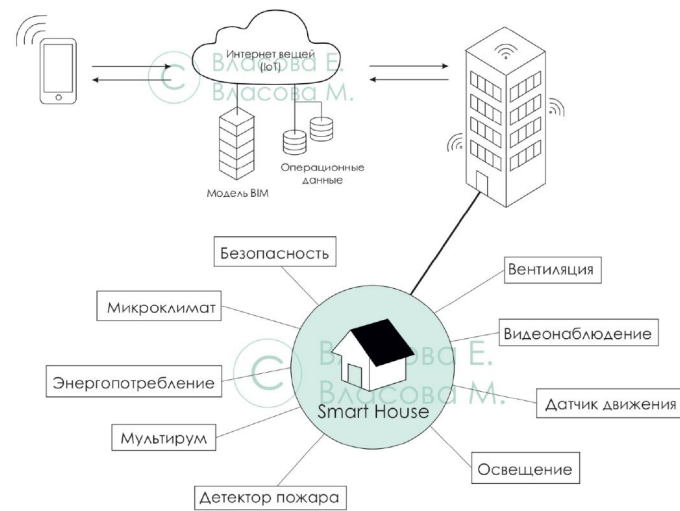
Интернет вещей (IoT)

© Власова Е. Власова М.

Модель BIM

Операционные данные

Безопасность

Микроклимат

Энергопотребление

Мультирум

Детектор пожара

Вентиляция

Видеонаблюдение

Датчик движения

Освещение

© Власова Е. Власова М.

Smart House